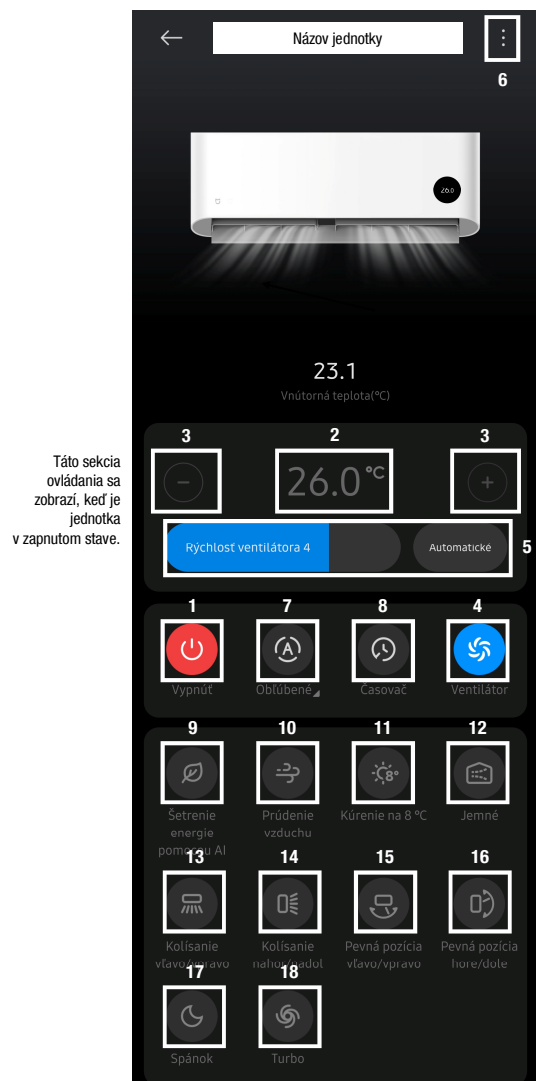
Názov jednotky

6

26.0

23.1

Vnútorná teplota(°C)

Táto sekcia ovládania sa zobrazí, keď je jednotka v zapnutom stave.

3 2 3

26.0 °C

Rýchlosť ventilátora 4

Automatické

5

1 7 8 4

Vypnúť

Obľúbené

Časovač

Ventilátor

9 10 11 12

8°

Šetrenie energie pomocou AI

Prúdenie vzduchu

Kúrenie na 8 °C

Jemné

13 14 15 16

Kolísanie vľavo/vpravo

Kolísanie nahor/nadol

Pevná pozícia vľavo/vpravo

Pevná pozícia hore/dole

17 18

Spánok

Turbo